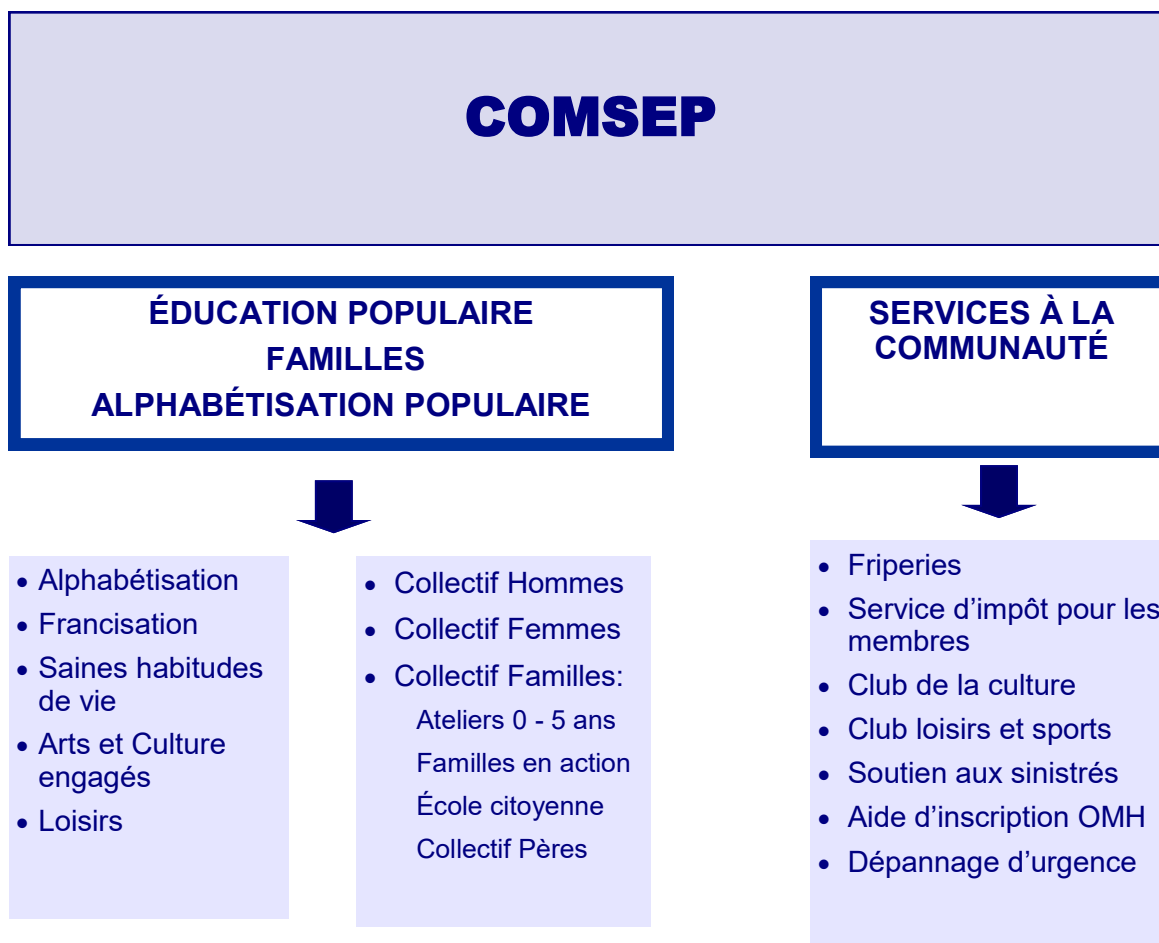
COMSEP

ÉDUCATION POPULAIRE
FAMILLES
ALPHABÉTISATION POPULAIRE

- Alphabétisation
- Francisation
- Saines habitudes de vie
- Arts et Culture engagés
- Loisirs

- Collectif Hommes
- Collectif Femmes
- Collectif Familles:
  Ateliers 0 - 5 ans
  Familles en action
  École citoyenne
  Collectif Pères

SERVICES À LA COMMUNAUTÉ

- Friperies
- Service d'impôt pour les membres
- Club de la culture
- Club loisirs et sports
- Soutien aux sinistrés
- Aide d'inscription OMH
- Dépannage d'urgence